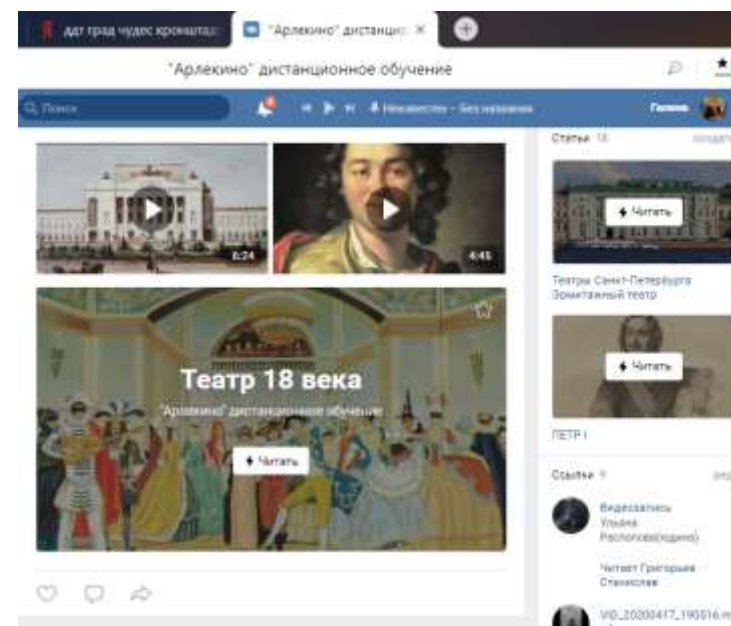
ддт град чудес кронштад
"Арлекино" дистанцио ×
"Арлекино" дистанционное обучение
Поиск
Неизвестен – Без названия
Галина
6:24
4:45
Театр 18 века
"Арлекино" дистанционное обучение
Читать
Статьи 18
Читать
Театры Санкт-Петербурга Эрмитажный театр
Читать
ПЕТР I
Ссылки
Видеозапись Ульяна Распопова(sodino)
Читает Григорьев Станислав
VID_20200417_190516.m